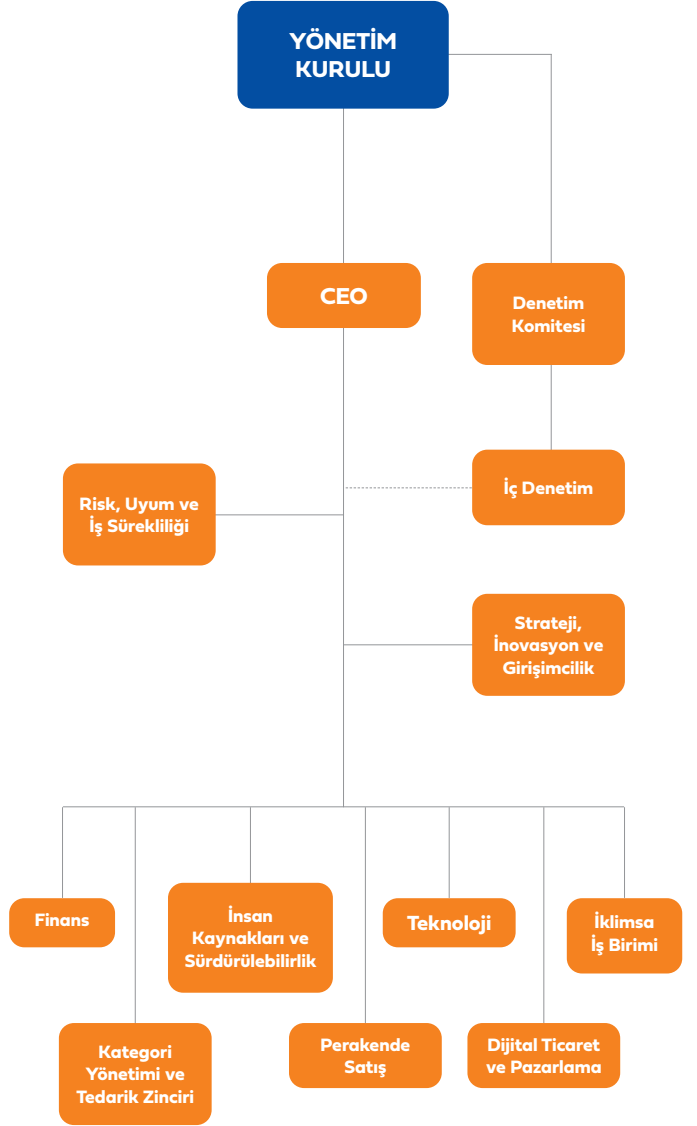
YÖNETİM KURULU

CEO

Denetim Komitesi

Risk, Uyum ve İş Sürekliliği

İç Denetim

Strateji, İnovasyon ve Girişimcilik

Finans

İnsan Kaynakları ve Sürdürülebilirlik

Teknoloji

İklimsa İş Birimi

Kategori Yönetimi ve Tedarik Zinciri

Perakende Satış

Dijital Ticaret ve Pazarlama